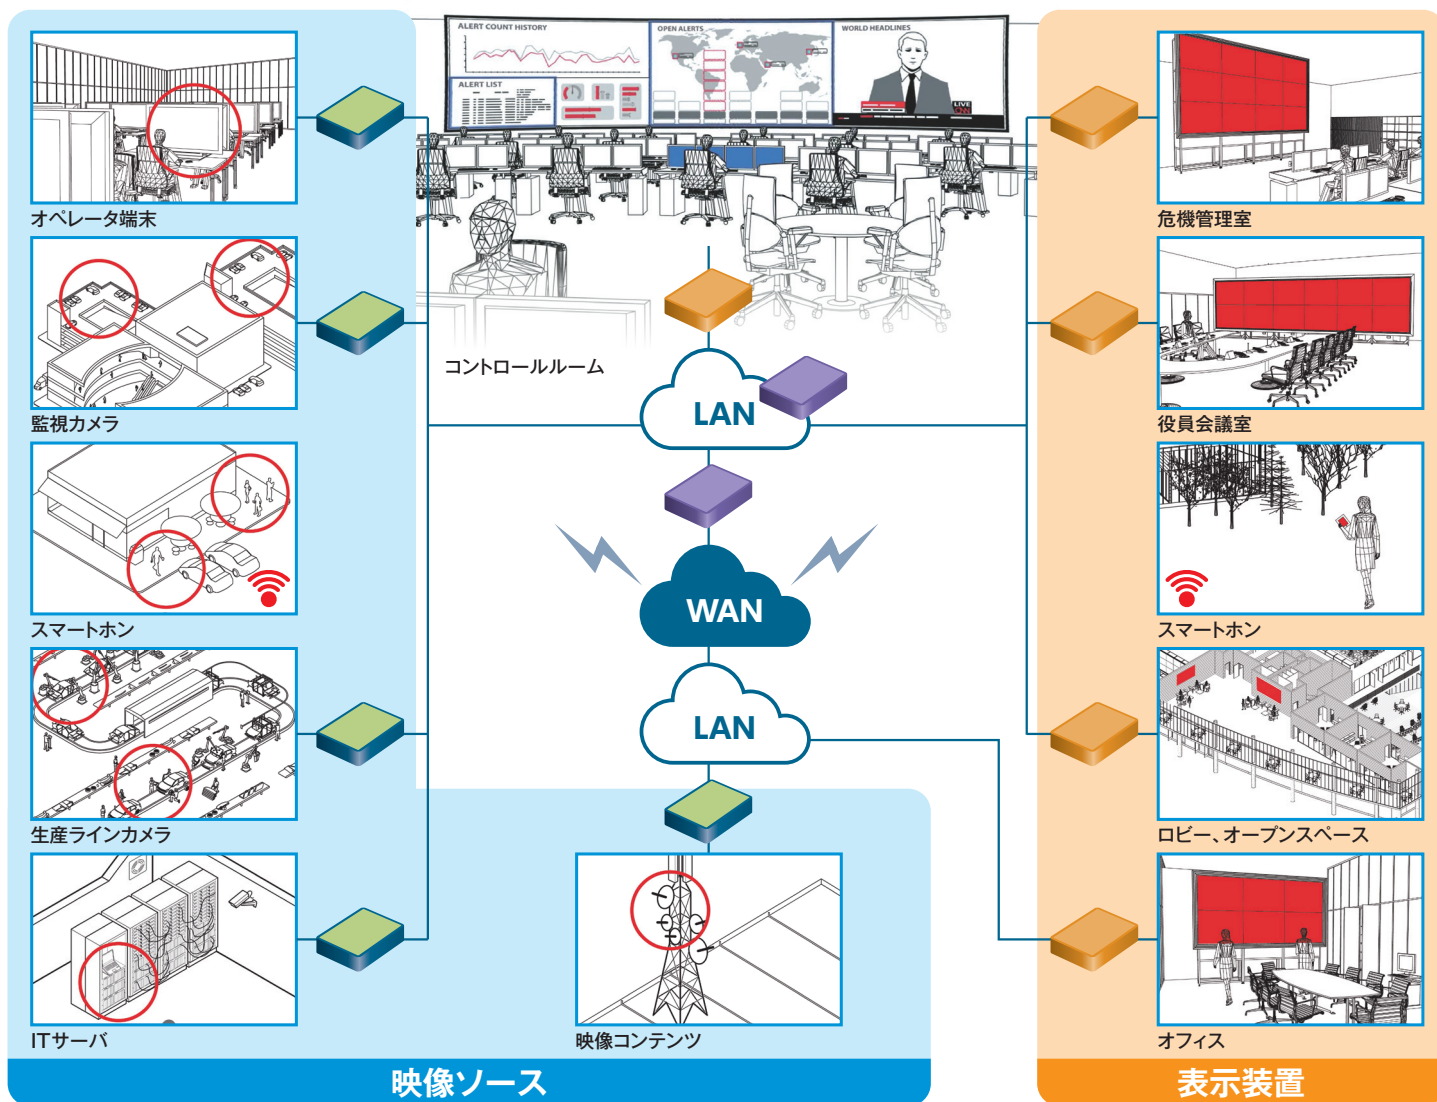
ALERT COUNT HISTORY
OPEN ALERTS
WORLD HEADLINES
ALERT LIST
LIVE

オペレータ端末
監視カメラ
スマートホン
生産ラインカメラ
ITサーバ

コントロールルーム
LAN
WAN
LAN
映像コンテンツ

危機管理室
役員会議室
スマートホン
ロビー、オープンスペース
オフィス

映像ソース
表示装置